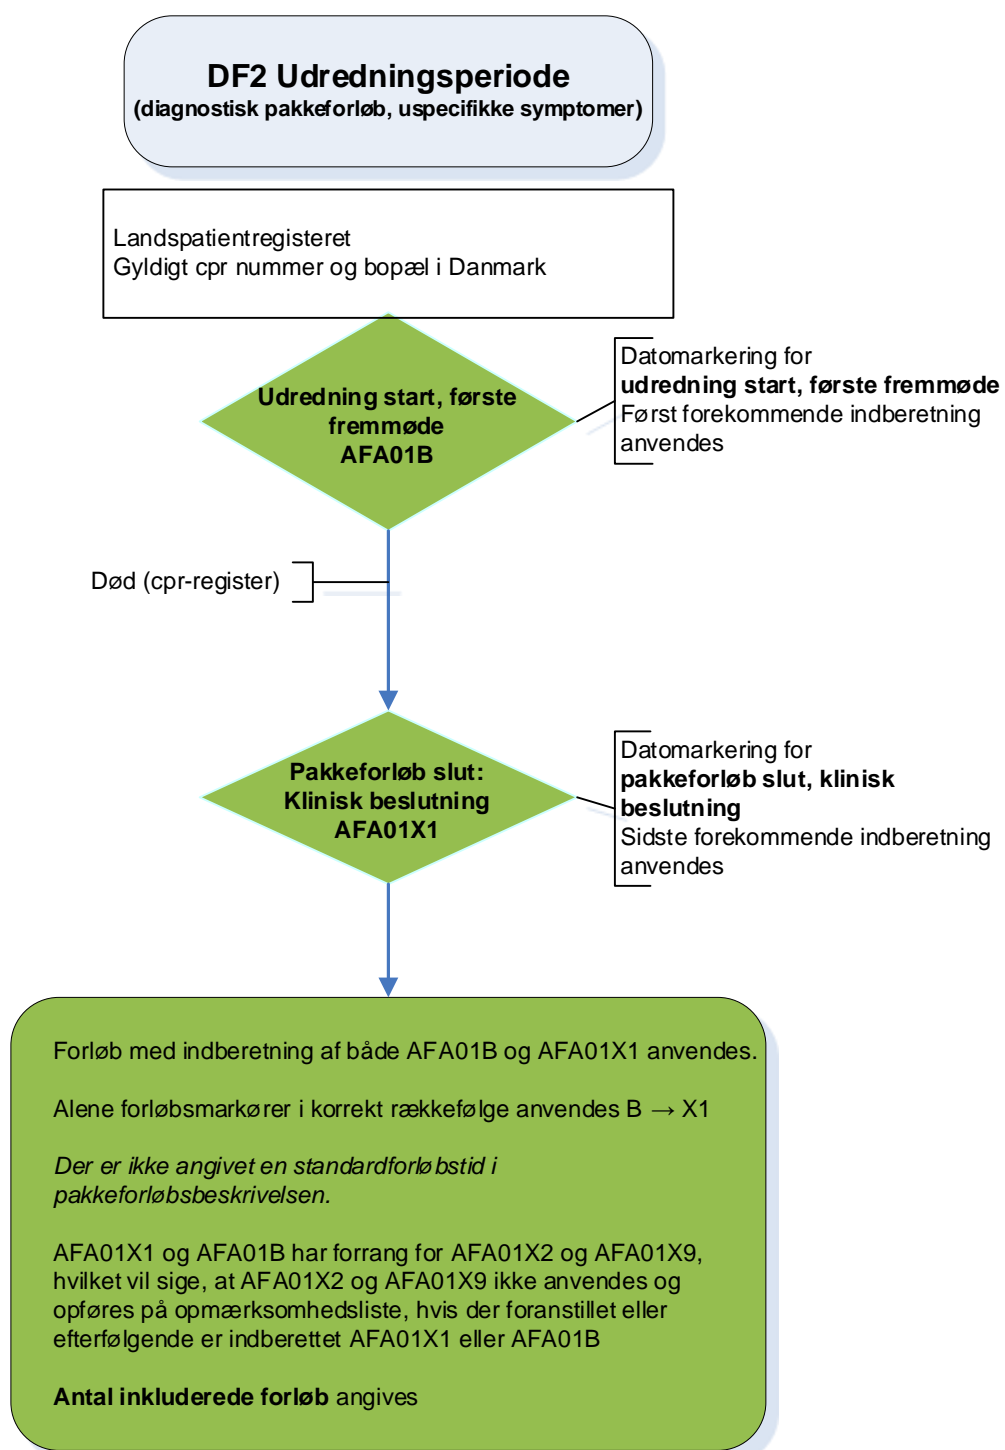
DF2 Udredningsperiode
(diagnostisk pakkeforløb, uspecifikke symptomer)

Landspatientregisteret
Gyldigt cpr nummer og bopæl i Danmark

Udredning start, første fremmøde
AFA01B

Datomarkering for
**udredning start, første fremmøde**
Først forekommende indberetning anvendes

Død (cpr-register)

Pakkeforløb slut:
Klinisk beslutning
AFA01X1

Datomarkering for
**pakkeforløb slut, klinisk beslutning**
Sidste forekommende indberetning anvendes

Forløb med indberetning af både AFA01B og AFA01X1 anvendes.

Alene forløbsmarkører i korrekt rækkefølge anvendes B → X1

*Der er ikke angivet en standardforløbstid i pakkeforløbsbeskrivelsen.*

AFA01X1 og AFA01B har forrang for AFA01X2 og AFA01X9, hvilket vil sige, at AFA01X2 og AFA01X9 ikke anvendes og opføres på opmærksomhedsliste, hvis der foranstillet eller efterfølgende er indberettet AFA01X1 eller AFA01B

**Antal inkluderede forløb** angives